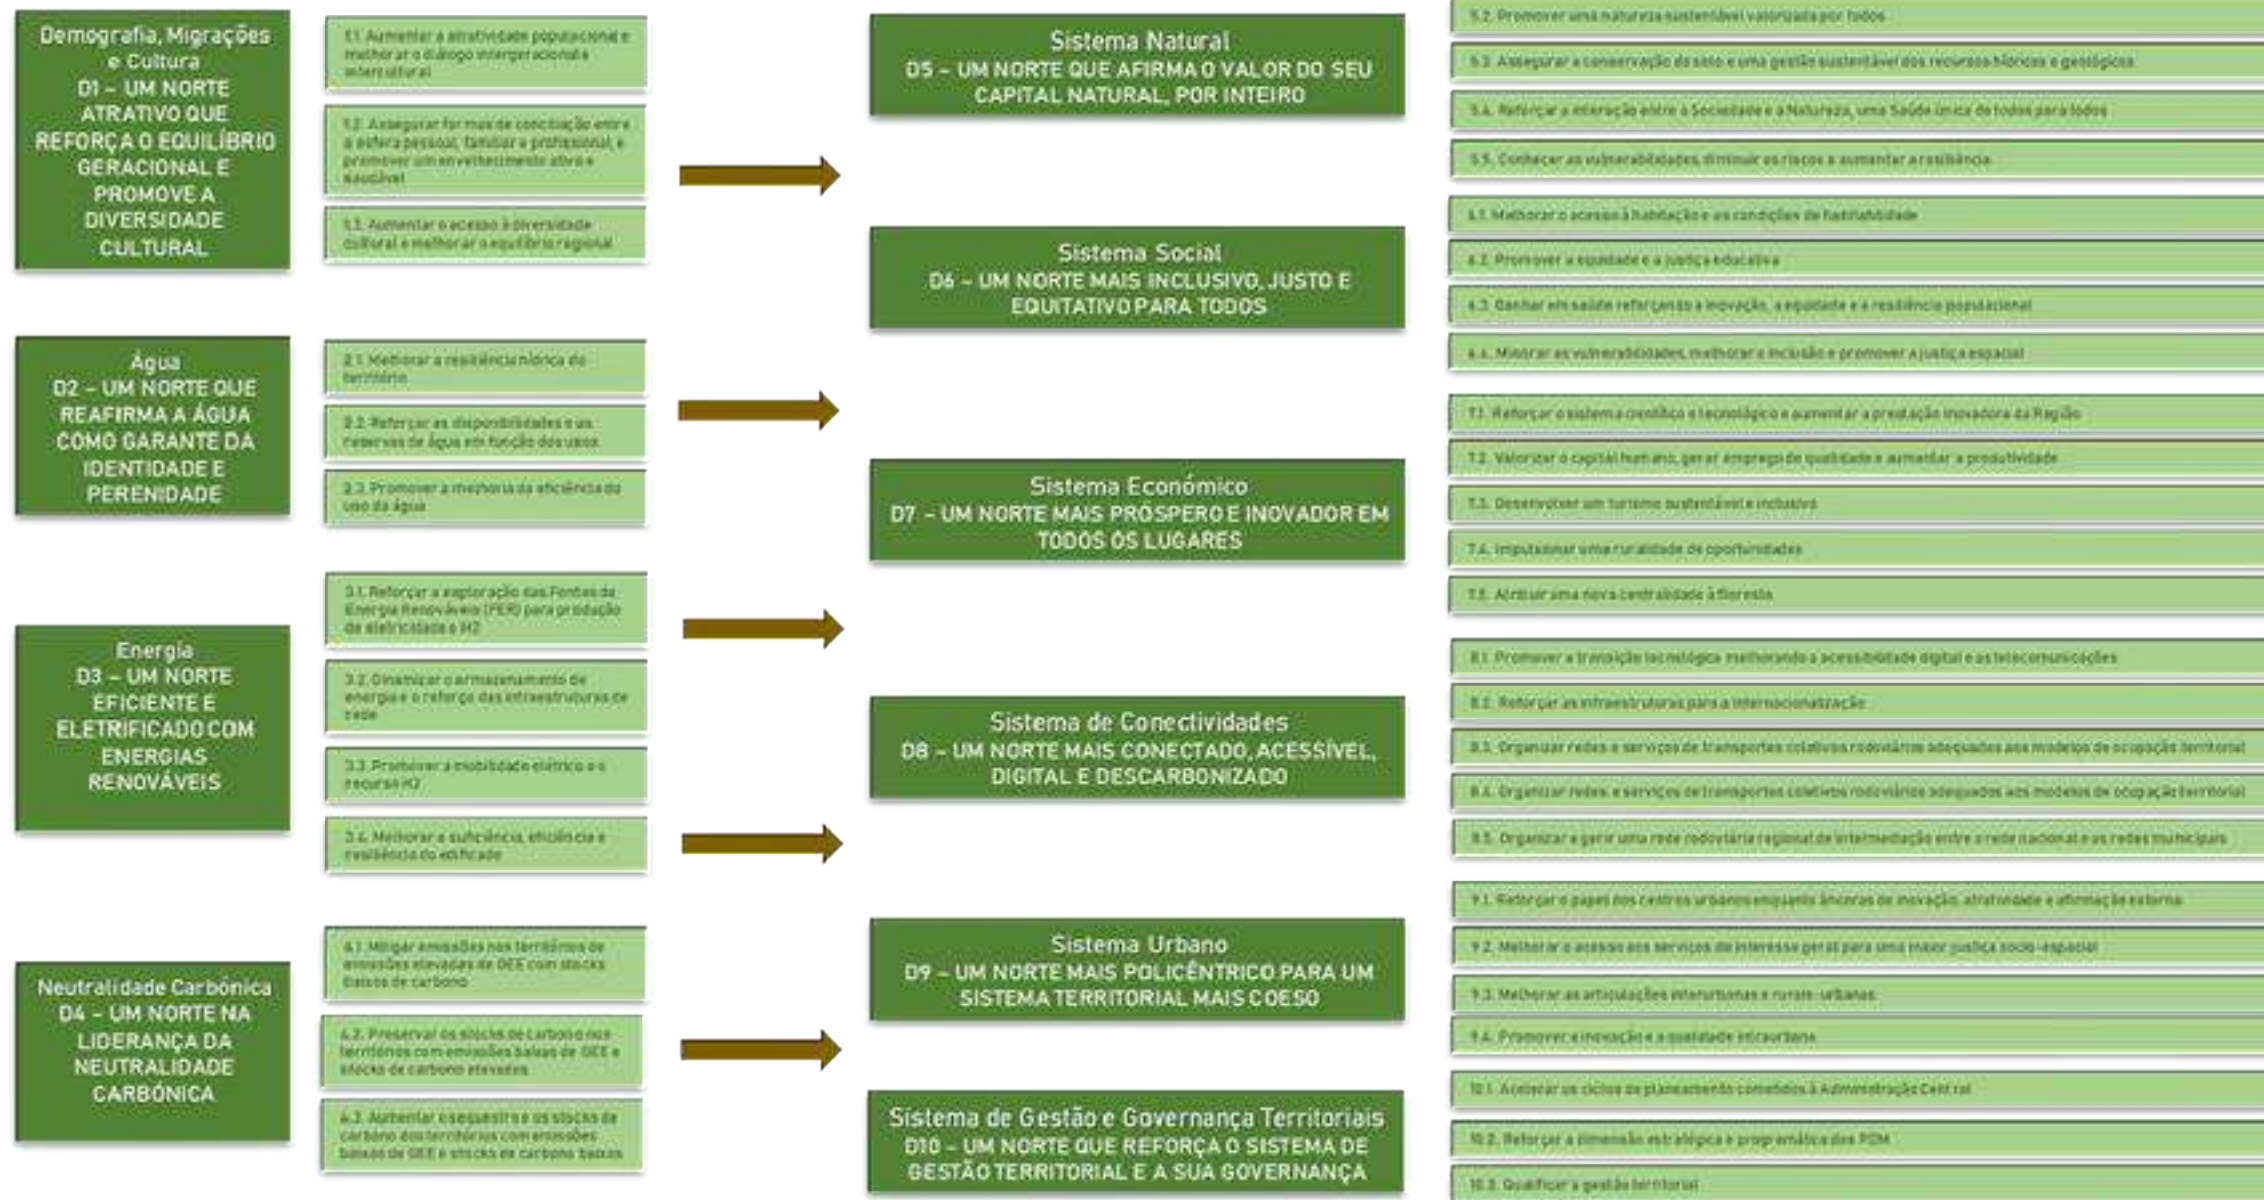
Demografia, Migrações e Cultura
D1 – UM NORTE ATRATIVO QUE REFORÇA O EQUILÍBRIO GERACIONAL E PROMOVE A DIVERSIDADE CULTURAL

1.1. Aumentar a atratividade populacional e melhorar o diálogo intergeracional e intercultural

1.2. Assegurar formas de conciliação entre a esfera pessoal, familiar e profissional, e promover um envelhecimento ativo e saudável

1.3. Aumentar o acesso à diversidade cultural e melhorar o equilíbrio regional

Água
D2 – UM NORTE QUE REAFIRMA A ÁGUA COMO GARANTE DA IDENTIDADE E PERENIDADE

2.1. Melhorar a resiliência hídrica do território

2.2. Reforçar as disponibilidades e as reservas de água em função dos usos

2.3. Promover a melhoria da eficiência do uso da água

Energia
D3 – UM NORTE EFICIENTE E ELETRIFICADO COM ENERGIAS RENOVÁVEIS

3.1. Reforçar a exploração das Fontes de Energia Renovável (FER) para produção de eletricidade e H2

3.2. Dinamizar o armazenamento de energia e o reforço das infraestruturas de rede

3.3. Promover a mobilidade elétrica e o recurso H2

3.4. Melhorar a suficiência, eficiência e resiliência do edificado

Neutralidade Carbónica
D4 – UM NORTE NA LIDERANÇA DA NEUTRALIDADE CARBÓNICA

4.1. Mitigar emissões nos territórios de emissões elevadas de GEE com stocks baixos de carbono

4.2. Preservar os stocks de carbono nos territórios com emissões baixas de GEE e stocks de carbono elevados

4.3. Aumentar sequestro e os stocks de carbono dos territórios com emissões baixas de GEE e stocks de carbono baixos

Sistema Natural
D5 – UM NORTE QUE AFIRMA O VALOR DO SEU CAPITAL NATURAL, POR INTEIRO

Sistema Social
D6 – UM NORTE MAIS INCLUSIVO, JUSTO E EQUITATIVO PARA TODOS

Sistema Económico
D7 – UM NORTE MAIS PRÓSPERO E INOVADOR EM TODOS OS LUGARES

Sistema de Conectividades
D8 – UM NORTE MAIS CONECTADO, ACESSÍVEL, DIGITAL E DESCARBONIZADO

Sistema Urbano
D9 – UM NORTE MAIS POLICÊNTRICO PARA UM SISTEMA TERRITORIAL MAIS COESO

Sistema de Gestão e Governança Territoriais
D10 – UM NORTE QUE REFORÇA O SISTEMA DE GESTÃO TERRITORIAL E A SUA GOVERNANÇA

5.2. Promover uma natureza sustentável valorizada por todos

5.3. Assegurar a conservação do solo e uma gestão sustentável dos recursos hídricos e geológicos

5.4. Reforçar a interação entre a Sociedade e a Natureza, uma Saúde única de todos para todos

5.5. Conhecer as vulnerabilidades, diminuir os riscos e aumentar a resiliência

6.1. Melhorar o acesso à habitação e as condições de habitabilidade

6.2. Promover a equidade e a justiça educativa

6.3. Ganhar em saúde reforçando a inovação, a equidade e a resiliência populacional

6.4. Minorar as vulnerabilidades, melhorar a inclusão e promover a justiça espacial

7.1. Reforçar o sistema científico e tecnológico e aumentar a prestação inovadora da Região

7.2. Valorizar o capital humano, gerar emprego de qualidade e aumentar a produtividade

7.3. Desenvolver um turismo sustentável e inclusivo

7.4. Impulsionar uma ruralidade de oportunidades

7.5. Atribuir uma nova centralidade à floresta

8.1. Promover a transição tecnológica melhorando a acessibilidade digital e as telecomunicações

8.2. Reforçar as infraestruturas para a internacionalização

8.3. Organizar redes e serviços de transportes coletivos rodoviários adequados aos modelos de ocupação territorial

8.4. Organizar redes e serviços de transportes coletivos rodoviários adequados aos modelos de ocupação territorial

8.5. Organizar e gerir uma rede rodoviária regional de intermediação entre a rede nacional e as redes municipais

9.1. Reforçar o papel dos centros urbanos enquanto âncoras de inovação, atratividade e afirmação externa

9.2. Melhorar o acesso aos serviços de interesse geral para uma maior justiça socio-espacial

9.3. Melhorar as articulações interurbanas e rurais-urbanas

9.4. Promover a inovação e a qualidade intraurbana

10.1. Acelerar os ciclos de planeamento cometidos à Administração Central

10.2. Reforçar a dimensão estratégica e programática dos PDM

10.3. Qualificar a gestão territorial